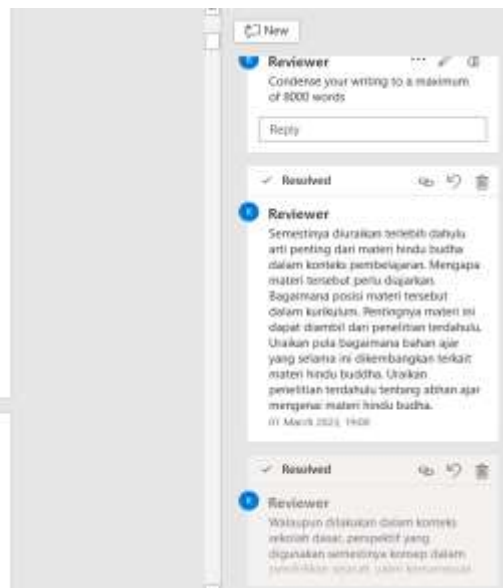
New

Reviewer

Condense your writing to a maximum of 8000 words

Reply

Resolved

Reviewer

Semestinya diuraikan terlebih dahulu arti penting dari materi hindu budha dalam konteks pembelajaran. Mengapa materi tersebut perlu diajarkan. Bagaimana posisi materi tersebut dalam kurikulum. Pentingnya materi ini dapat diambil dari penelitian terdahulu. Uraikan pula bagaimana bahan ajar yang selama ini dikembangkan terkait materi hindu buddha. Uraikan penelitian terdahulu tentang abhan ajar mengenai materi hindu budha.

01 March 2023, 19:08

Resolved

Reviewer

Walaupun dilakukan dalam konteks sekolah dasar, perspektif yang digunakan semestinya konsep dalam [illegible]